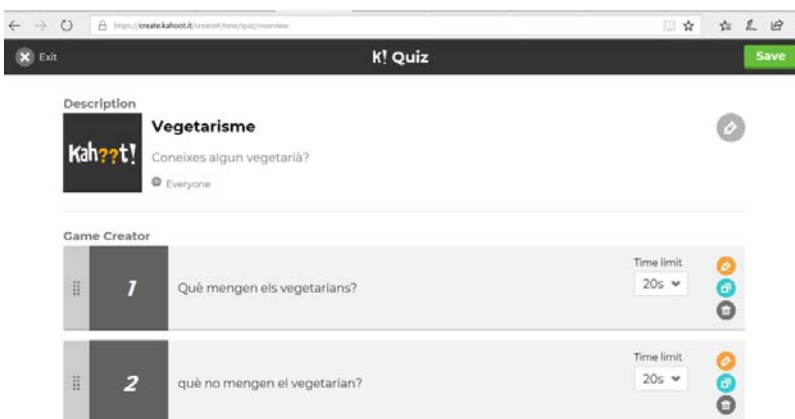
https://create.kahoot.it/create#/new/quiz/overview

Exit

K! Quiz

Save

Description

Kah??t!

Vegetarisme

Coneixes algun vegetarià?

Everyone

Game Creator

1

Què mengen els vegetarians?

Time limit

20s

2

què no mengen el vegetarian?

Time limit

20s